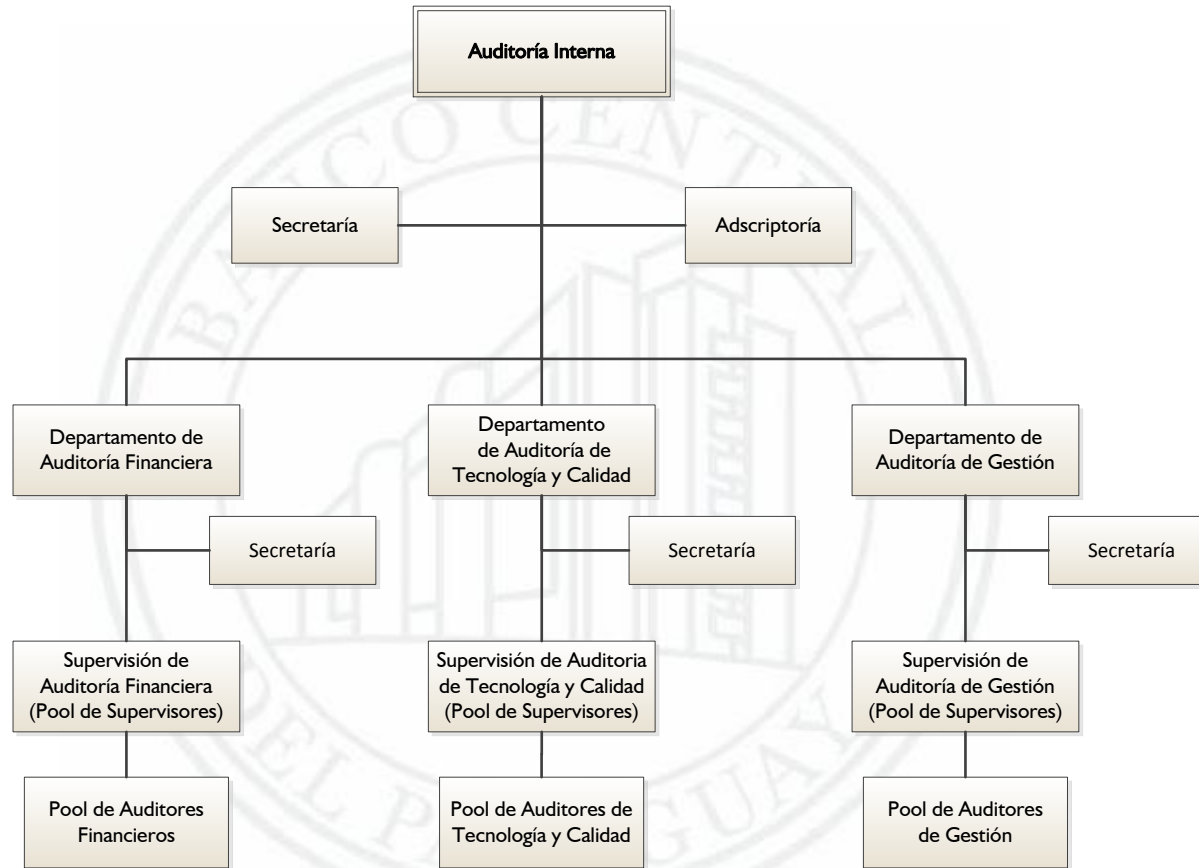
Auditoría Interna

Secretaría

Adscriptoría

Departamento de Auditoría Financiera

Departamento de Auditoría de Tecnología y Calidad

Departamento de Auditoría de Gestión

Secretaría

Secretaría

Secretaría

Supervisión de Auditoría Financiera (Pool de Supervisores)

Supervisión de Auditoria de Tecnología y Calidad (Pool de Supervisores)

Supervisión de Auditoría de Gestión (Pool de Supervisores)

Pool de Auditores Financieros

Pool de Auditores de Tecnología y Calidad

Pool de Auditores de Gestión

BANCO CENTRAL DEL PARAGUAY